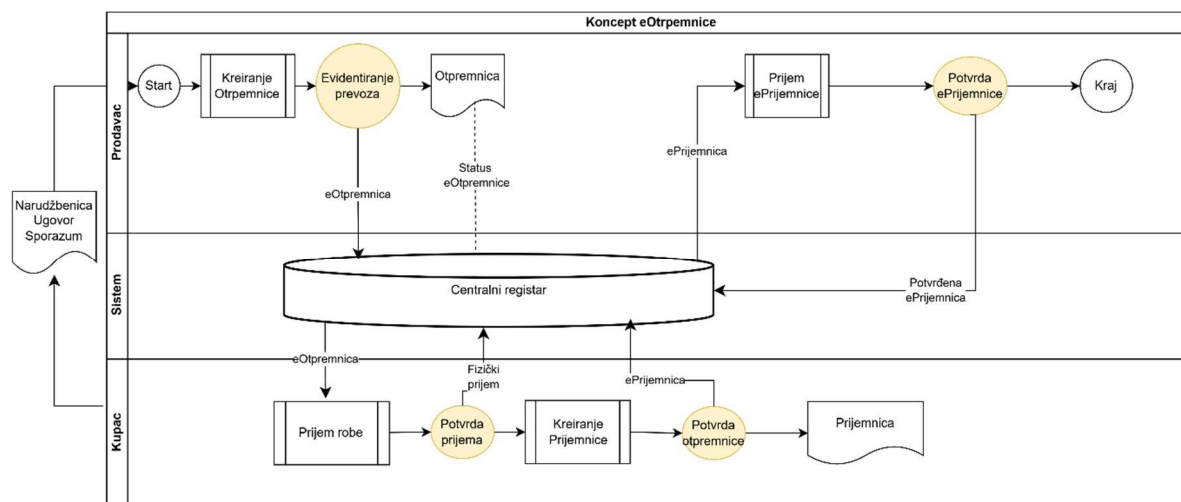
Koncept eOtrpemnice

Narudžbenica
Ugovor
Sporazum

Prodavac

Start

Kreiranje Otrpemnice

Evidentiranje prevoza

Otpremnica

Prijem ePrijemnice

Potvrda ePrijemnice

Kraj

eOtpremnica

Status eOtpremnice

ePrijemnica

Sistem

Centralni registar

Potvrđena ePrijemnica

eOtpremnica

Fizički prijem

ePrijemnica

Kupac

Prijem robe

Potvrda prijema

Kreiranje Prijemnice

Potvrda otpremnice

Prijemnica